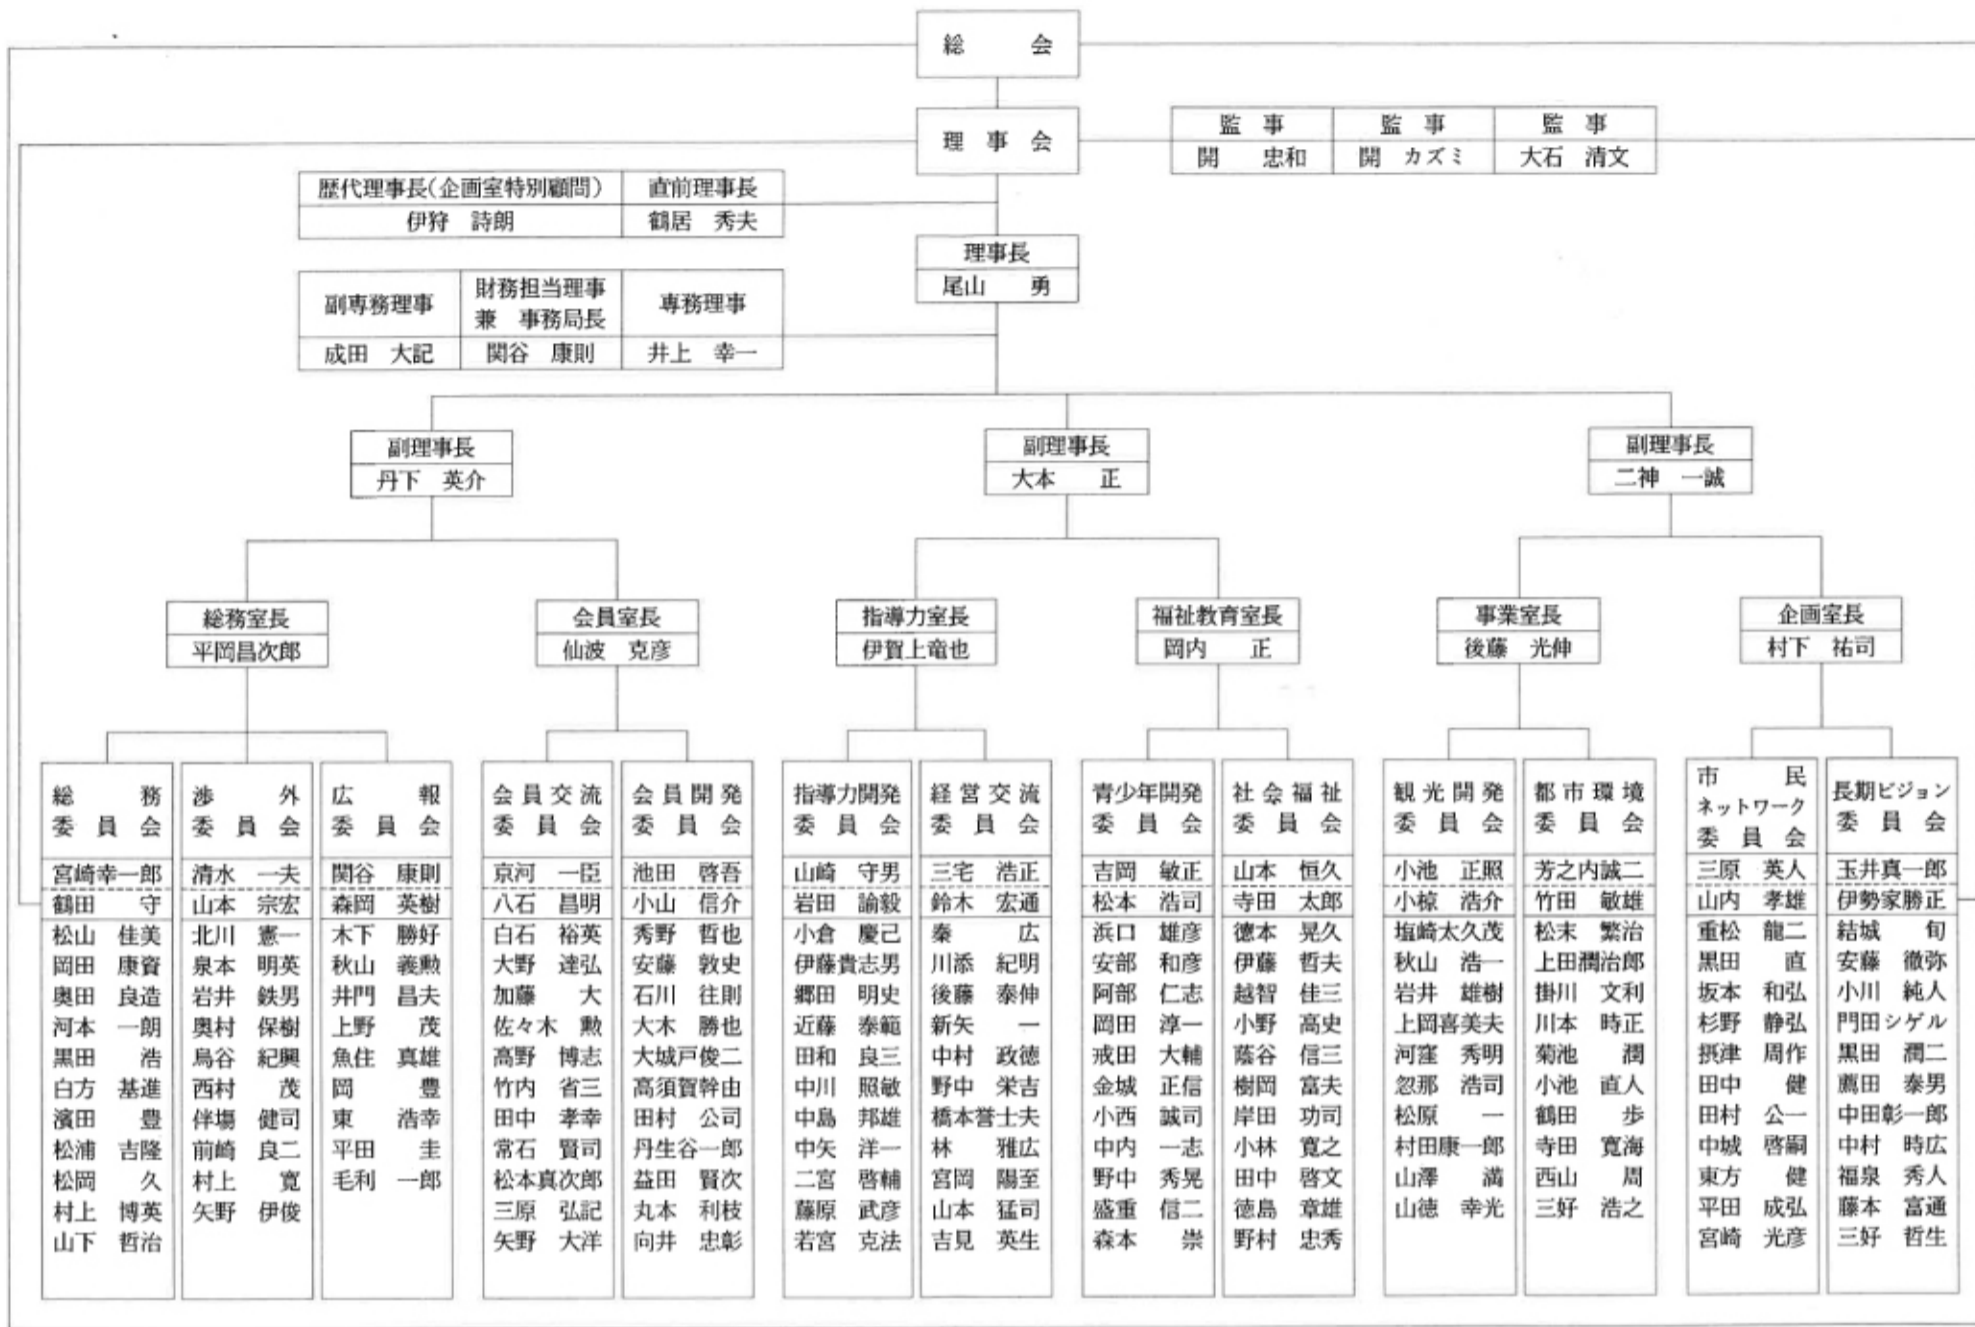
総会

理事会

| 監事 | 監事 | 監事 |
|---|---|---|
| 関 忠和 | 関 カズミ | 大石 清文 |

| 歴代理事長(企画室特別顧問) | 直前理事長 |
|---|---|
| 伊狩 詩朗 | 鶴居 秀夫 |

理事長
尾山 勇

| 副専務理事 | 財務担当理事 兼 事務局長 | 専務理事 |
|---|---|---|
| 成田 大記 | 関谷 康則 | 井上 幸一 |

副理事長
丹下 英介

副理事長
大本 正

副理事長
二神 一誠

総務室長
平岡昌次郎

会員室長
仙波 克彦

指導力室長
伊賀上竜也

福祉教育室長
岡内 正

事業室長
後藤 光伸

企画室長
村下 祐司

| 総務委員会 | 渉外委員会 | 広報委員会 | 会員交流委員会 | 会員開発委員会 | 指導力開発委員会 | 経営交流委員会 | 青少年開発委員会 | 社会福祉委員会 | 観光開発委員会 | 都市環境委員会 | 市民ネットワーク委員会 | 長期ビジョン委員会 |
|---|---|---|---|---|---|---|---|---|---|---|---|---|
| 宮崎幸一郎 | 清水 一夫 | 関谷 康則 | 京河 一臣 | 池田 啓吾 | 山崎 守男 | 三宅 浩正 | 吉岡 敏正 | 山本 恒久 | 小池 正照 | 芳之内誠二 | 三原 英人 | 玉井真一郎 |
| 鶴田 守 | 山本 宗宏 | 森岡 英樹 | 八石 昌明 | 小山 信介 | 岩田 諭毅 | 鈴木 宏通 | 松本 浩司 | 寺田 太郎 | 小椋 浩介 | 竹田 敏雄 | 山内 孝雄 | 伊勢家勝正 |
| 松山 佳美 | 北川 憲一 | 木下 勝好 | 白石 裕英 | 秀野 哲也 | 小倉 慶己 | 秦 広 | 浜口 雄彦 | 德本 晃久 | 塩崎太久茂 | 松末 繁治 | 重松 龍二 | 結城 旬 |
| 岡田 康資 | 泉本 明英 | 秋山 義勲 | 大野 達弘 | 安藤 敦史 | 伊藤貴志男 | 川添 紀明 | 安部 和彦 | 伊藤 哲夫 | 秋山 浩一 | 上田潤治郎 | 黒田 直 | 安藤 徹弥 |
| 奥田 良造 | 岩井 鉄男 | 井門 昌夫 | 加藤 大 | 石川 往則 | 郷田 明史 | 後藤 泰伸 | 阿部 仁志 | 越智 佳三 | 岩井 雄樹 | 掛川 文利 | 坂本 和弘 | 小川 純人 |
| 河本 一朗 | 奥村 保樹 | 上野 茂 | 佐々木 勲 | 大木 勝也 | 近藤 泰範 | 新矢 一 | 岡田 淳一 | 小野 高史 | 上岡喜美夫 | 川本 時正 | 杉野 静弘 | 門田シゲル |
| 黒田 浩 | 烏谷 紀興 | 魚住 真雄 | 高野 博志 | 大城戸俊二 | 田和 良三 | 中村 政徳 | 戒田 大輔 | 藤谷 信三 | 河窪 秀明 | 菊池 潤 | 摂津 周作 | 黒田 潤二 |
| 白方 基進 | 西村 茂 | 岡 豊 | 竹内 省三 | 高須賀幹由 | 中川 照敏 | 野中 栄吉 | 金城 正信 | 樹岡 富夫 | 忽那 浩司 | 小池 直人 | 田中 健 | 薦田 泰男 |
| 濱田 豊 | 伴場 健司 | 東 浩幸 | 田中 孝幸 | 田村 公司 | 中島 邦雄 | 橋本誉士夫 | 小西 誠司 | 岸田 功司 | 松原 一 | 鶴田 歩 | 田村 公一 | 中田彰一郎 |
| 松浦 吉隆 | 前崎 良二 | 平田 圭 | 常石 賢司 | 丹生谷一郎 | 中矢 洋一 | 林 雅広 | 中内 一志 | 小林 寛之 | 村田康一郎 | 寺田 寛海 | 中城 啓嗣 | 中村 時広 |
| 松岡 久 | 村上 寛 | 毛利 一郎 | 松本真次郎 | 益田 賢次 | 二宮 啓輔 | 宮岡 陽至 | 野中 秀晃 | 田中 啓文 | 山澤 満 | 西山 周 | 東方 健 | 福泉 秀人 |
| 村上 博英 | 矢野 伊俊 | | 三原 弘記 | 丸本 利枝 | 藤原 武彦 | 山本 猛司 | 盛重 信二 | 徳島 章雄 | 山徳 幸光 | 三好 浩之 | 平田 成弘 | 藤本 富通 |
| 山下 哲治 | | | 矢野 大洋 | 向井 忠彰 | 若宮 克法 | 吉見 英生 | 森本 崇 | 野村 忠秀 | | | 宮崎 光彦 | 三好 哲生 |